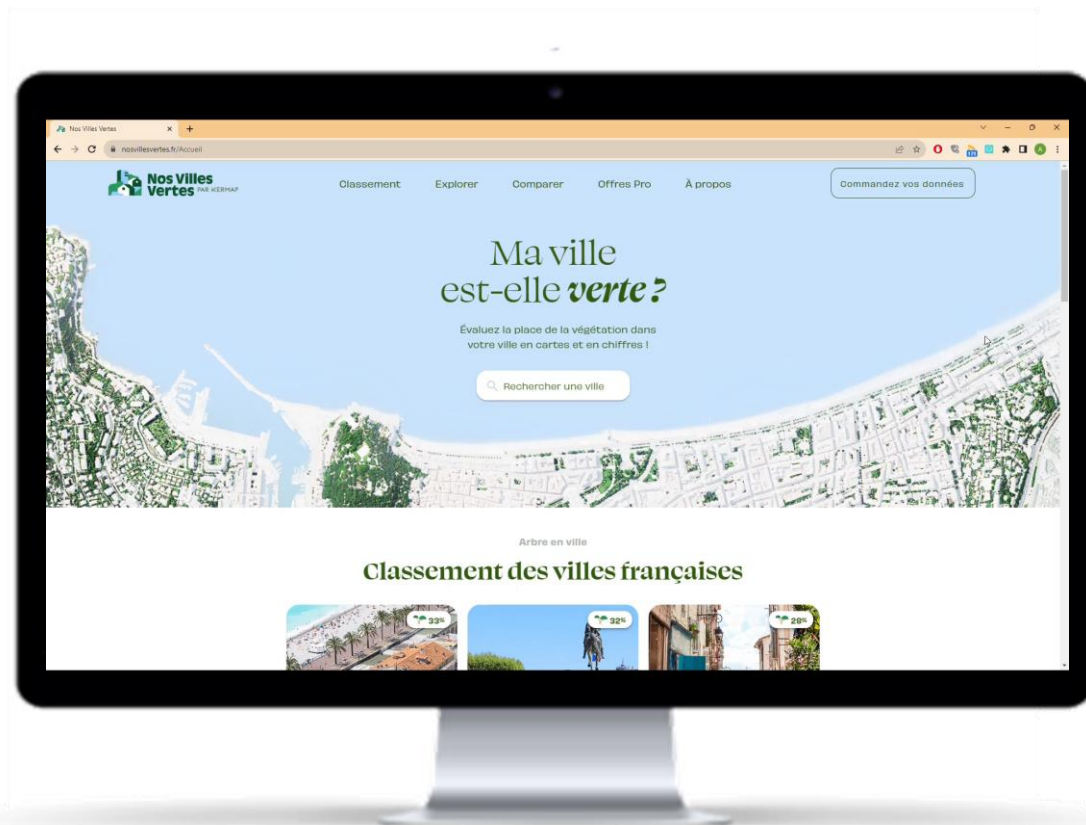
Nos Villes Vertes ×
nosvillesvertes.fr/Accueil

Nos Villes Vertes PAR KERMAP

Classement Explorer Comparer Offres Pro À propos

Commandez vos données

Ma ville est-elle verte ?

Évaluez la place de la végétation dans votre ville en cartes et en chiffres !

Rechercher une ville

Arbre en ville

Classement des villes françaises

33%

32%

28%